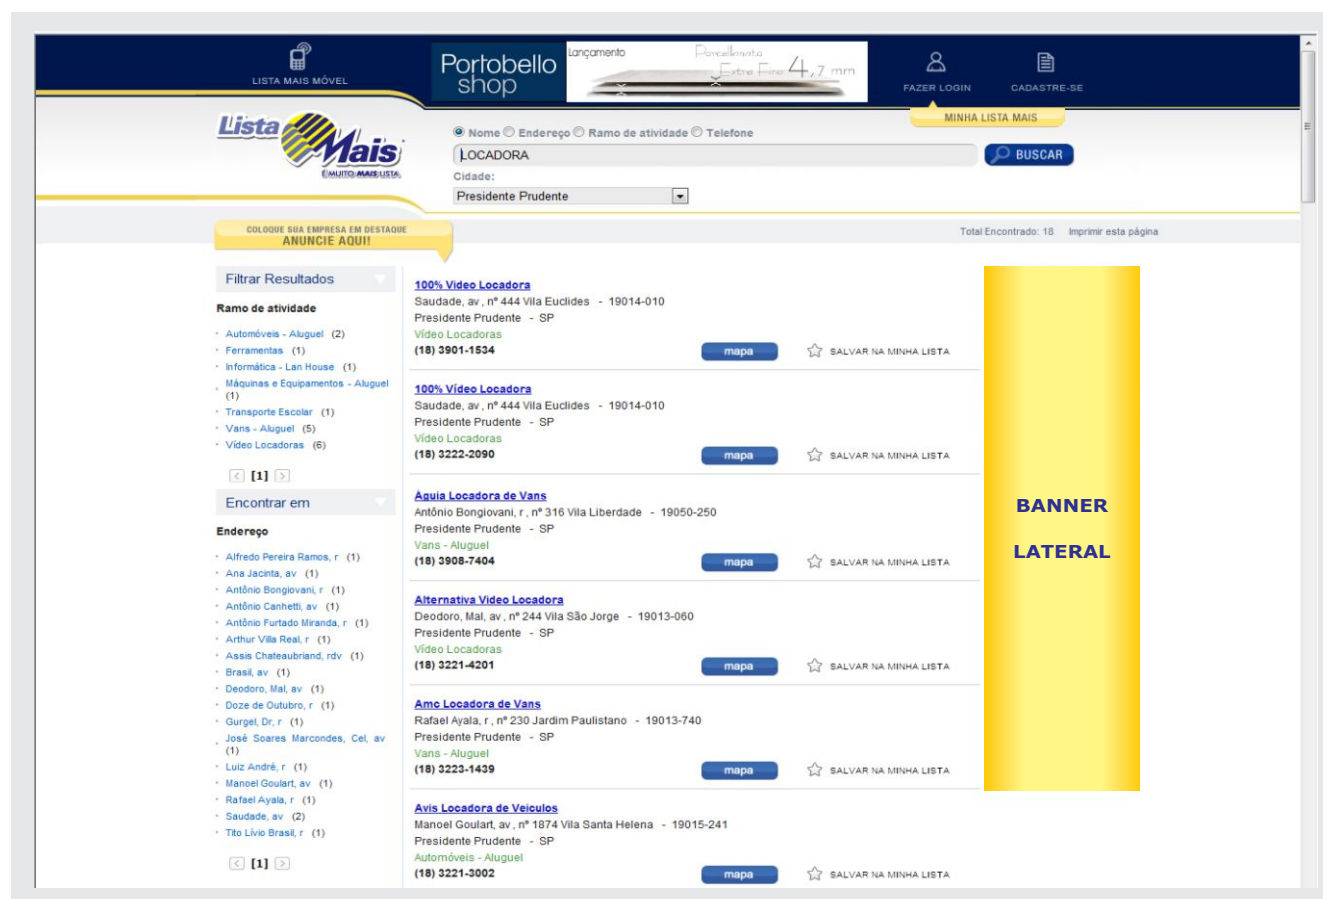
LISTA MAIS MÓVEL

Portobello shop
Lançamento
Porcellanato Extra Fino 4,7 mm

FAZER LOGIN
CADASTRE-SE
MINHA LISTA MAIS

Lista Mais
É MUITO MAIS LISTA

Nome Endereço Ramo de atividade Telefone
LOCADORA
BUSCAR
Cidade:
Presidente Prudente

COLOQUE SUA EMPRESA EM DESTAQUE
ANUNCIE AQUI!

Total Encontrado: 18 Imprimir esta página

Filtrar Resultados

Ramo de atividade
Automóveis - Aluguel (2)
Ferramentas (1)
Informática - Lan House (1)
Máquinas e Equipamentos - Aluguel (1)
Transporte Escolar (1)
Vans - Aluguel (5)
Vídeo Locadoras (6)

[1]

Encontrar em

Endereço
Alfredo Pereira Ramos, r (1)
Ana Jacinta, av (1)
Antônio Bongiovani, r (1)
Antônio Canhetti, av (1)
Antônio Furtado Miranda, r (1)
Arthur Villa Real, r (1)
Assis Chateaubriand, rdv (1)
Brasil, av (1)
Deodoro, Mal, av (1)
Doze de Outubro, r (1)
Gurgel, Dr, r (1)
José Soares Marcondes, Cel, av (1)
Luiz André, r (1)
Manoel Goulart, av (1)
Rafael Ayala, r (1)
Saudade, av (2)
Tito Lívio Brasil, r (1)

[1]

100% Video Locadora
Saudade, av , nº 444 Vila Euclides - 19014-010
Presidente Prudente - SP
Vídeo Locadoras
(18) 3901-1534
mapa
SALVAR NA MINHA LISTA

100% Video Locadora
Saudade, av , nº 444 Vila Euclides - 19014-010
Presidente Prudente - SP
Vídeo Locadoras
(18) 3222-2090
mapa
SALVAR NA MINHA LISTA

Águia Locadora de Vans
Antônio Bongiovani, r , nº 316 Vila Liberdade - 19050-250
Presidente Prudente - SP
Vans - Aluguel
(18) 3908-7404
mapa
SALVAR NA MINHA LISTA

Alternativa Video Locadora
Deodoro, Mal, av , nº 244 Vila São Jorge - 19013-060
Presidente Prudente - SP
Vídeo Locadoras
(18) 3221-4201
mapa
SALVAR NA MINHA LISTA

Amc Locadora de Vans
Rafael Ayala, r , nº 230 Jardim Paulistano - 19013-740
Presidente Prudente - SP
Vans - Aluguel
(18) 3223-1439
mapa
SALVAR NA MINHA LISTA

Avis Locadora de Veiculos
Manoel Goulart, av , nº 1874 Vila Santa Helena - 19015-241
Presidente Prudente - SP
Automóveis - Aluguel
(18) 3221-3002
mapa
SALVAR NA MINHA LISTA

BANNER
LATERAL